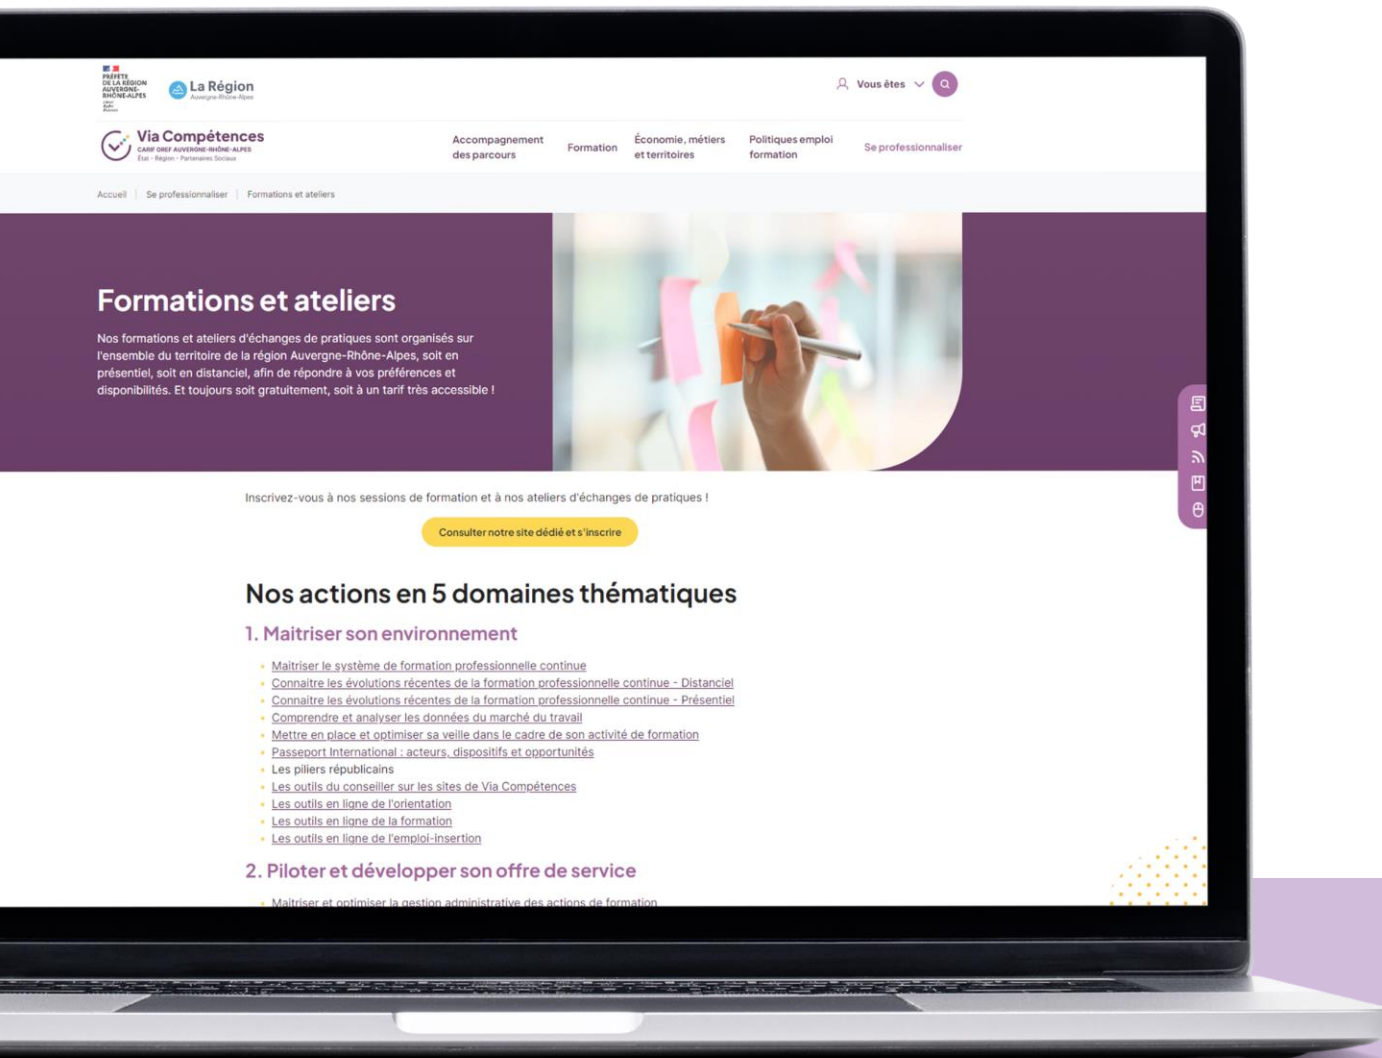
PRÉFÈTE DE LA RÉGION AUVERGNE-RHÔNE-ALPES

La Région Auvergne-Rhône-Alpes

Vous êtes

Via Compétences
CARIF OREF AUVERGNE-RHÔNE-ALPES
État · Région · Partenaires Sociaux

Accompagnement des parcours | Formation | Économie, métiers et territoires | Politiques emploi formation | Se professionnaliser

Accueil | Se professionnaliser | Formations et ateliers

Formations et ateliers

Nos formations et ateliers d'échanges de pratiques sont organisés sur l'ensemble du territoire de la région Auvergne-Rhône-Alpes, soit en présentiel, soit en distanciel, afin de répondre à vos préférences et disponibilités. Et toujours soit gratuitement, soit à un tarif très accessible !

Inscrivez-vous à nos sessions de formation et à nos ateliers d'échanges de pratiques !

Consulter notre site dédié et s'inscrire

Nos actions en 5 domaines thématiques

1. Maitriser son environnement

- Maitriser le système de formation professionnelle continue
- Connaitre les évolutions récentes de la formation professionnelle continue - Distanciel
- Connaitre les évolutions récentes de la formation professionnelle continue - Présentiel
- Comprendre et analyser les données du marché du travail
- Mettre en place et optimiser sa veille dans le cadre de son activité de formation
- Passeport International : acteurs, dispositifs et opportunités
- Les piliers républicains
- Les outils du conseiller sur les sites de Via Compétences
- Les outils en ligne de l'orientation
- Les outils en ligne de la formation
- Les outils en ligne de l'emploi-insertion

2. Piloter et développer son offre de service

- Maitriser et optimiser la gestion administrative des actions de formation